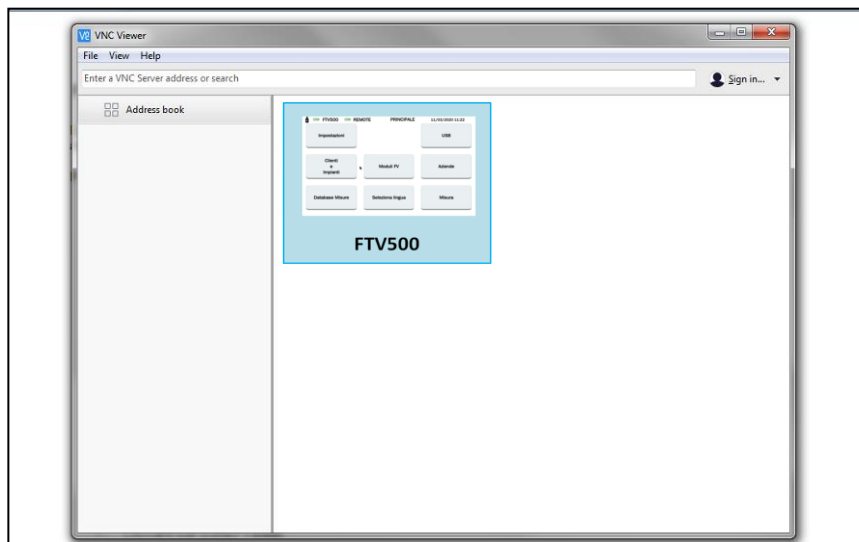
VNC Viewer

File View Help

Enter a VNC Server address or search

Sign in...

Address book

FTV500 REMOTE PRINCIPALE 11/01/2020 11:22

Impostazioni

USB

Clienti e Impianti

Moduli FV

Aziende

Database Misure

Seleziona lingua

Misure

FTV500